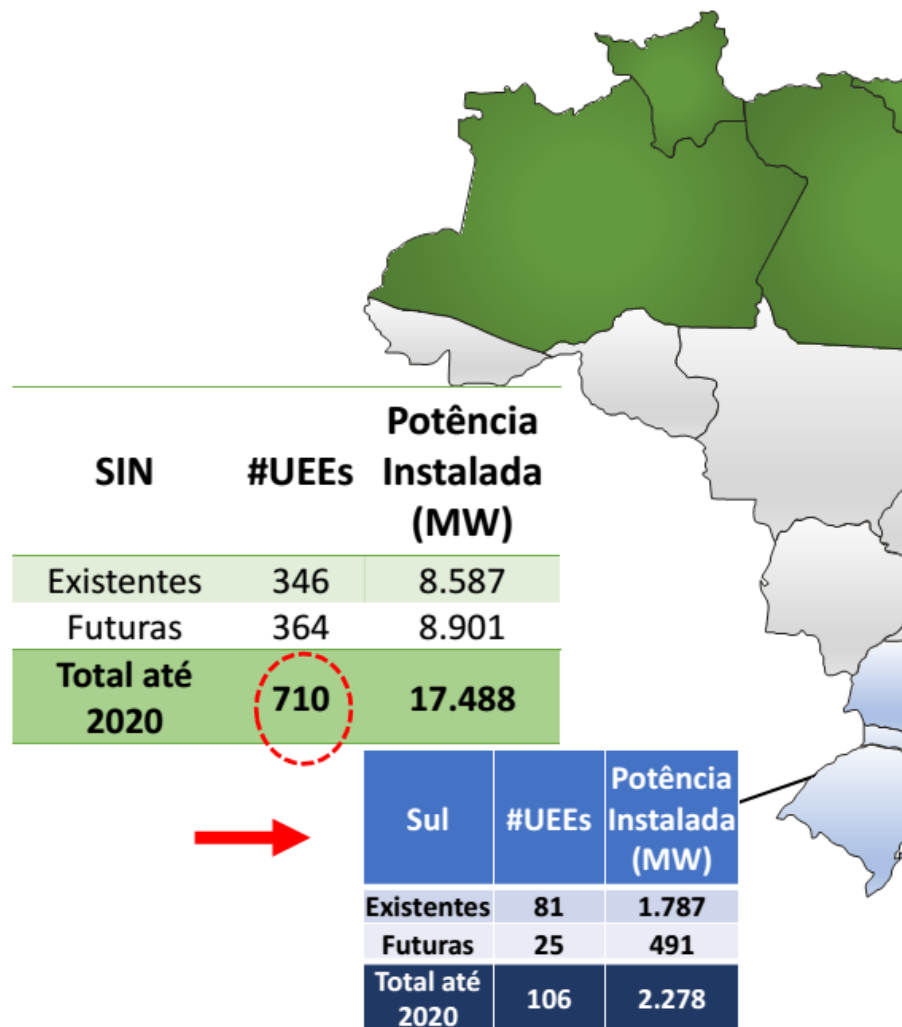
| SIN | #UEEs | Potência Instalada (MW) |
|---|---|---|
| Existentes | 346 | 8.587 |
| Futuras | 364 | 8.901 |
| Total até 2020 | 710 | 17.488 |

| Sul | #UEEs | Potência Instalada (MW) |
|---|---|---|
| Existentes | 81 | 1.787 |
| Futuras | 25 | 491 |
| Total até 2020 | 106 | 2.278 |